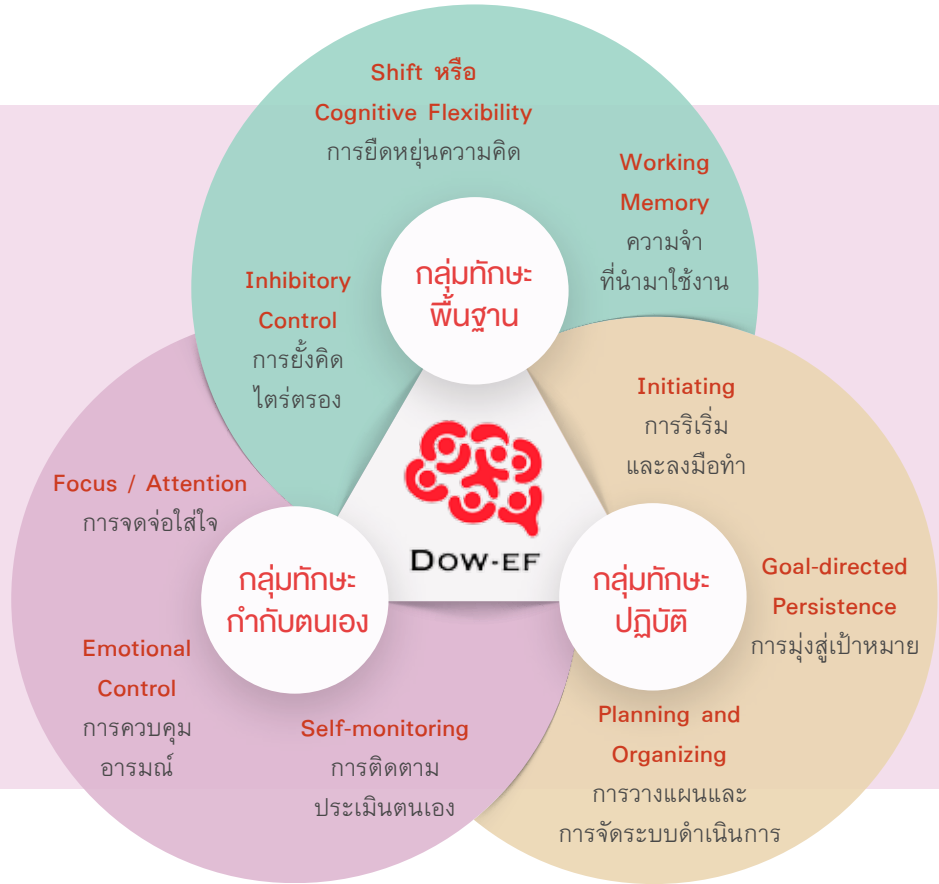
Shift หรือ Cognitive Flexibility
การยืดหยุ่นความคิด

Working Memory
ความจำที่นำมาใช้งาน

Inhibitory Control
การยั้งคิดไตร่ตรอง

กลุ่มทักษะพื้นฐาน

DOW-EF

Initiating
การริเริ่มและลงมือทำ

Focus / Attention
การจดจ่อใส่ใจ

กลุ่มทักษะกำกับตนเอง

กลุ่มทักษะปฏิบัติ

Goal-directed Persistence
การมุ่งสู่เป้าหมาย

Emotional Control
การควบคุมอารมณ์

Self-monitoring
การติดตามประเมินตนเอง

Planning and Organizing
การวางแผนและการจัดระบบดำเนินการ